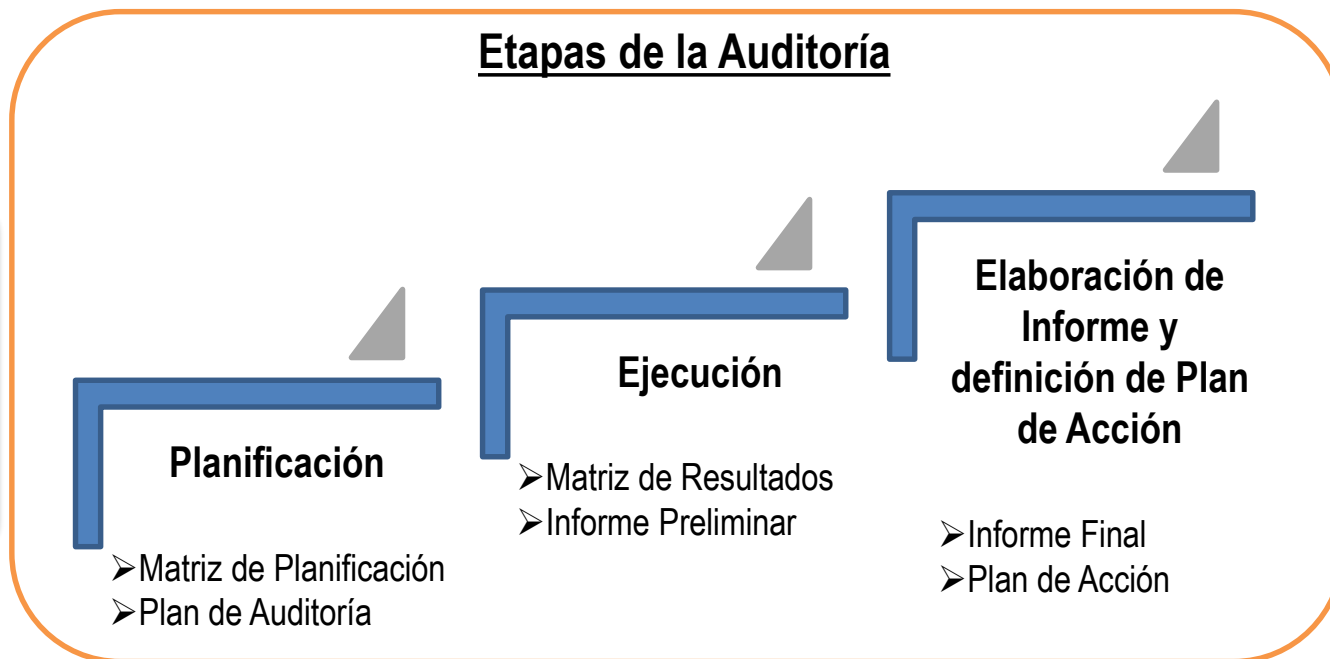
Etapas de la Auditoría

Planificación

➢Matriz de Planificación
➢Plan de Auditoría

Ejecución

➢Matriz de Resultados
➢Informe Preliminar

Elaboración de Informe y definición de Plan de Acción

➢Informe Final
➢Plan de Acción